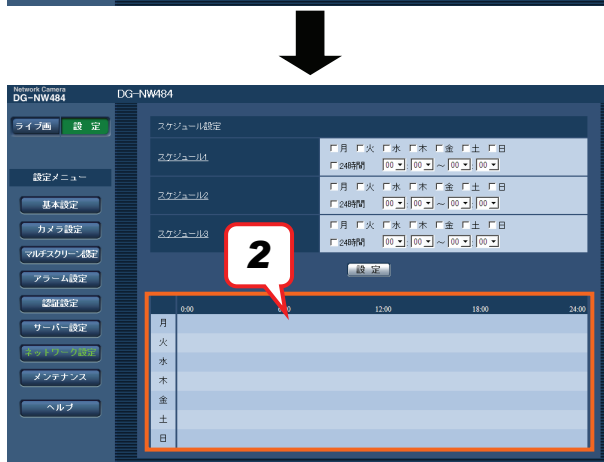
Network Camera
DG-NW484

DG-NW484

ライブ画 設定

設定メニュー

基本設定

カメラ設定

マルチスクリーン設定

アラーム設定

認証設定

サーバー設定

ネットワーク設定

メンテナンス

ヘルプ

スケジュール設定

| | |
|---|---|
| スケジュール1 | 月 火 水 木 金 土 日 24時間 00 : 00 ~ 00 : 00 |
| スケジュール2 | 月 火 水 木 金 土 日 24時間 00 : 00 ~ 00 : 00 |
| スケジュール3 | 月 火 水 木 金 土 日 24時間 00 : 00 ~ 00 : 00 |

2

設定

0:00 6:00 12:00 18:00 24:00

月
火
水
木
金
土
日